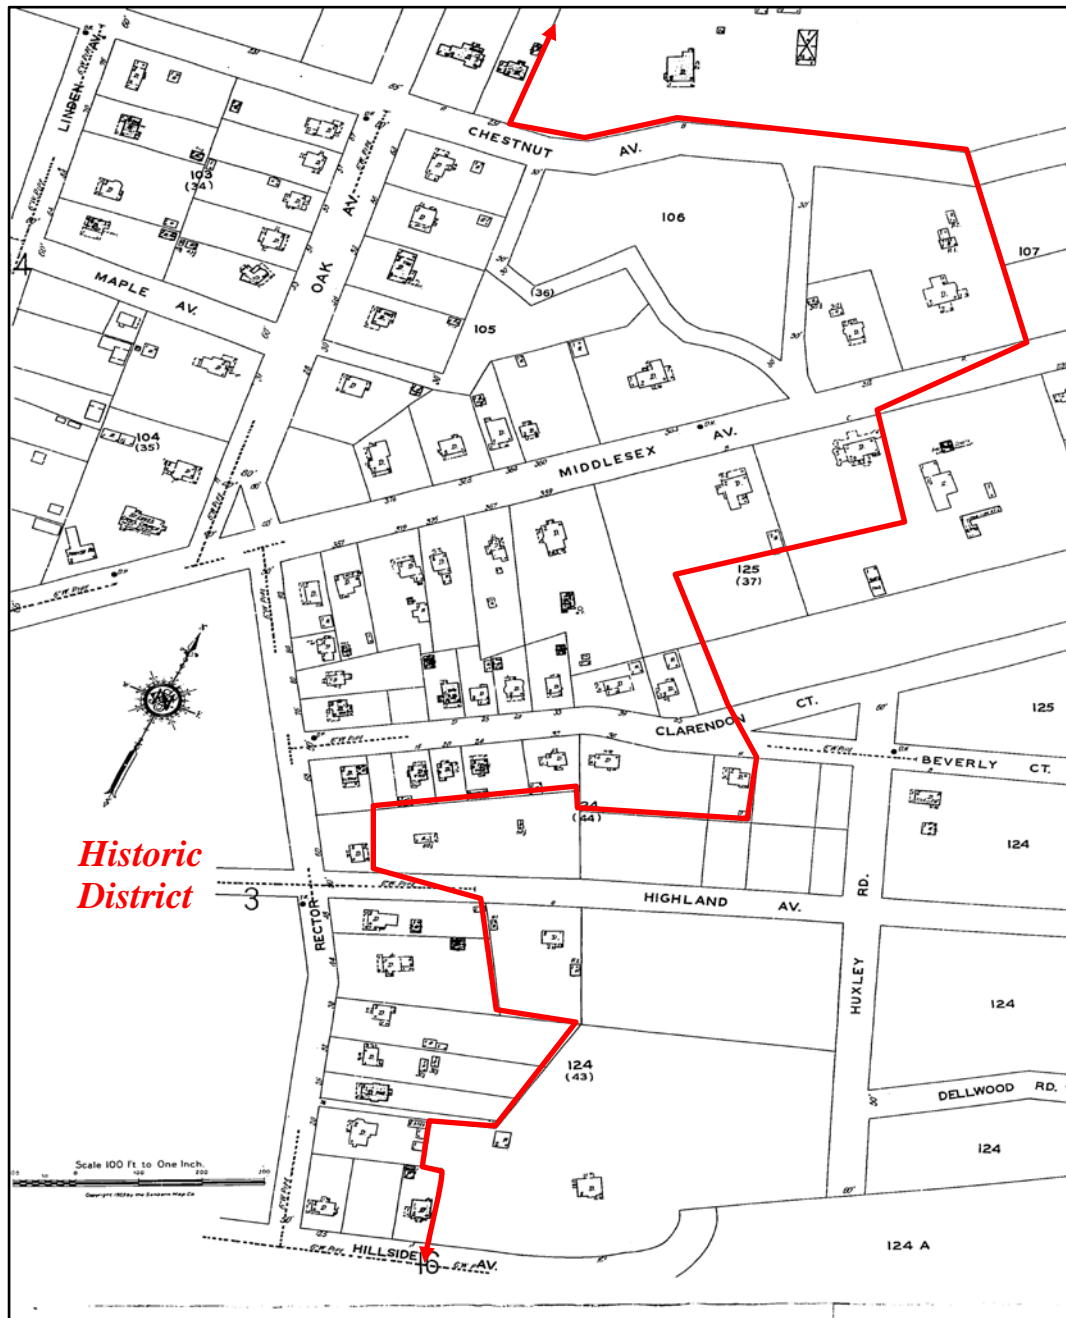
LINDEN AV.
CHESTNUT AV.
103
(34)
106
107
4
MAPLE AV.
OAK AV.
(36)
105
104
(35)
MIDDLESEX AV.
125
(37)
CLARENDON CT.
125
BEVERLY CT.
124
(44)
124
Historic District
3
HIGHLAND AV.
RD.
RECTOR
HUXLEY
124
124
(43)
DELLWOOD RD.
124
Scale 100 Ft. to One Inch.
124 A
HILLSIDE AV.